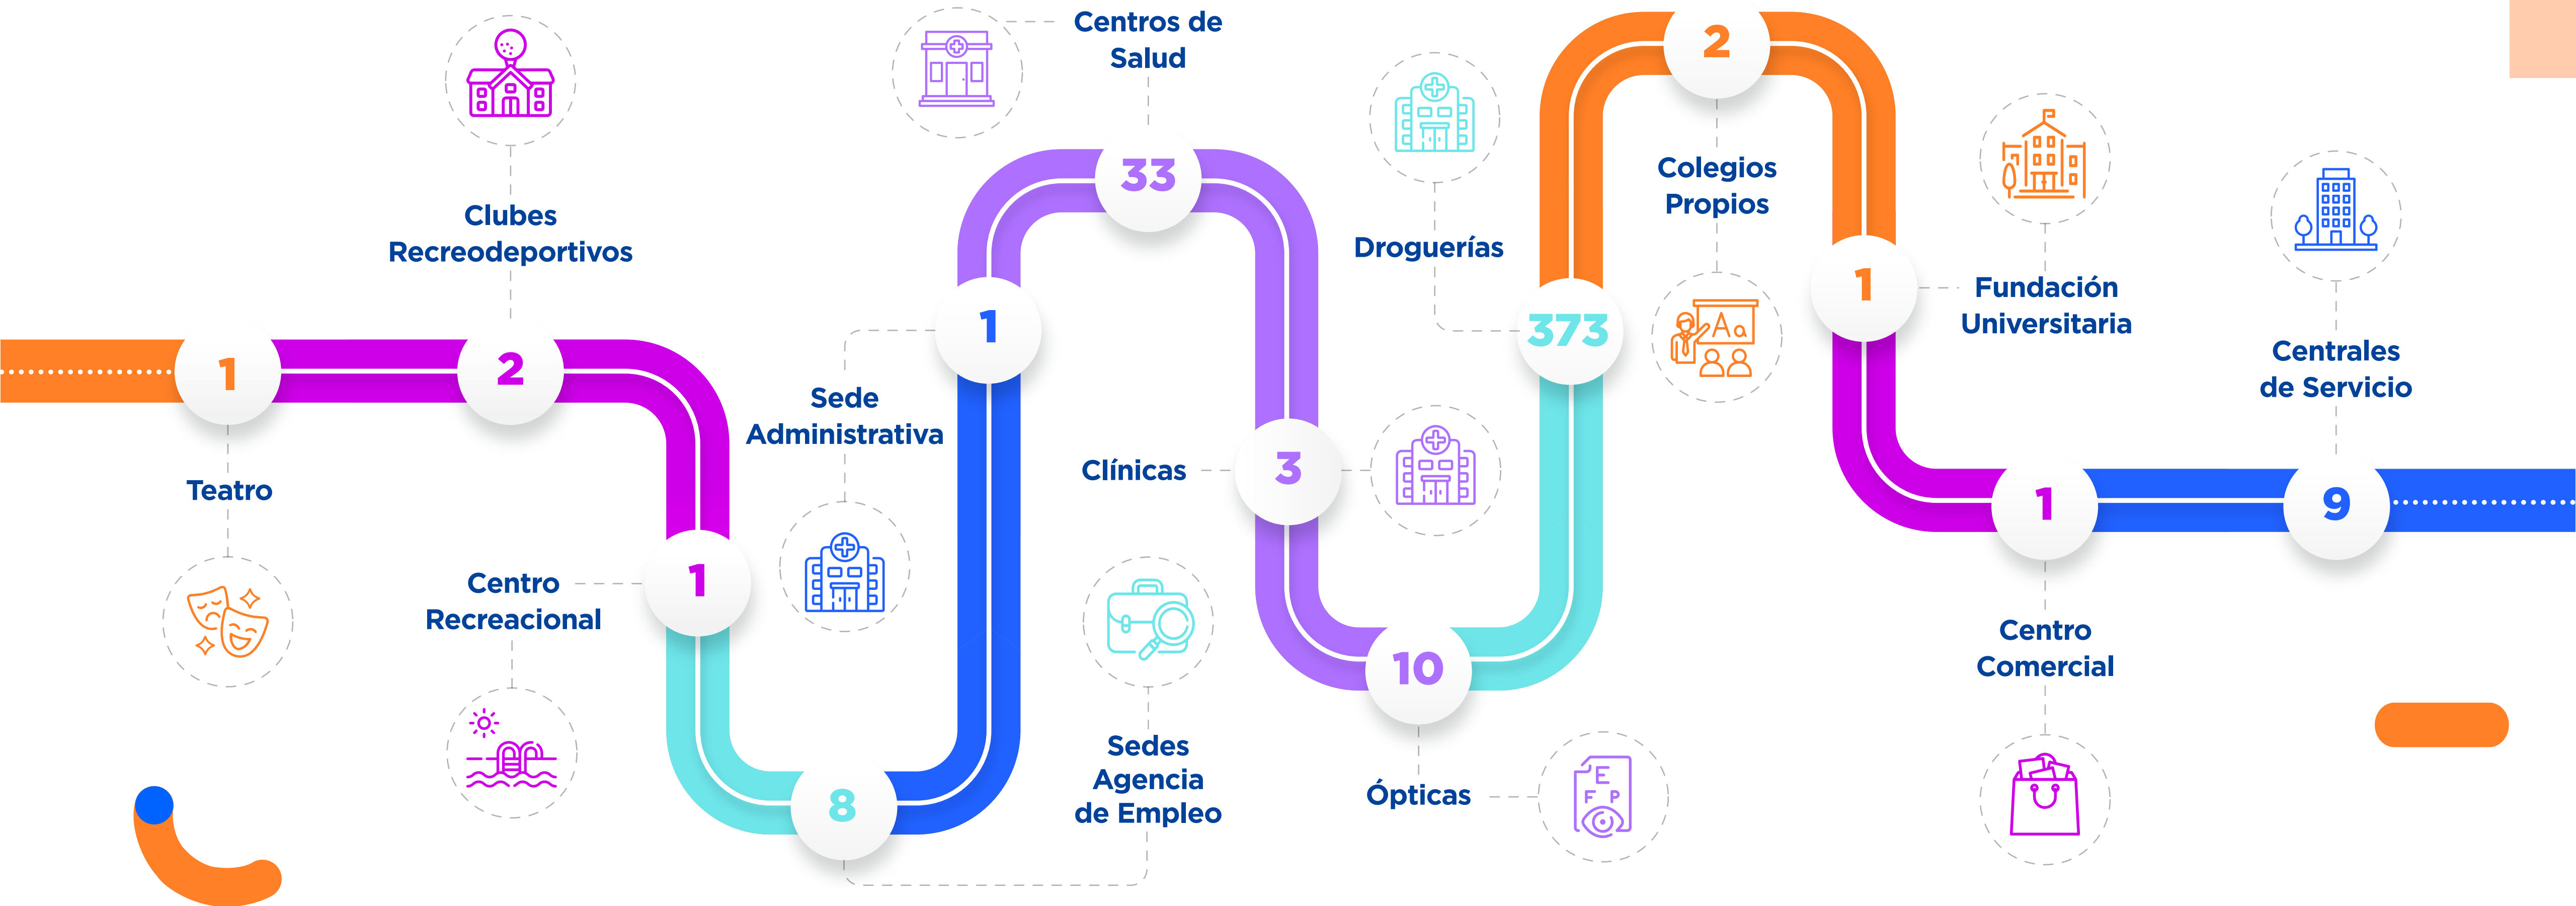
1
Teatro

2
Clubes Recreodeportivos

1
Centro Recreacional

8

Sede Administrativa

1

33
Centros de Salud

Sedes Agencia de Empleo

3
Clínicas

10
Ópticas

373
Droguerías

2
Colegios Propios

1
Fundación Universitaria

1
Centro Comercial

9
Centrales de Servicio

E
F P